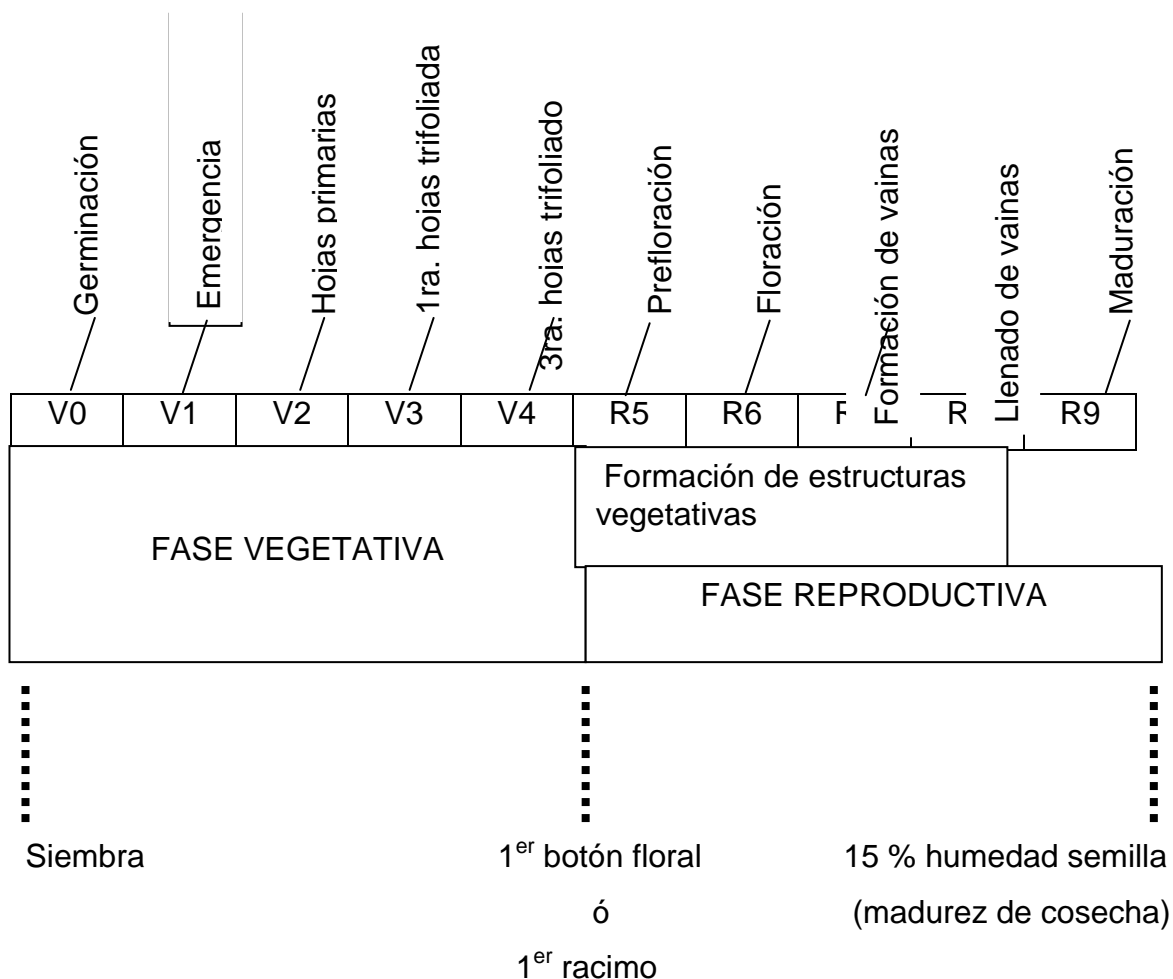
Germinación
Emergencia
Hojas primarias
1ra. hojas trifoliada
3ra. hojas trifoliado
Prefloración
Floración
Formación de vainas
Llenado de vainas
Maduración

| V0 | V1 | V2 | V3 | V4 | R5 | R6 | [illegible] | R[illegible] | R9 |
|---|---|---|---|---|---|---|---|---|---|

Formación de estructuras vegetativas

FASE VEGETATIVA

FASE REPRODUCTIVA

Siembra

1$^{er}$ botón floral
ó
1$^{er}$ racimo

15 % humedad semilla
(madurez de cosecha)